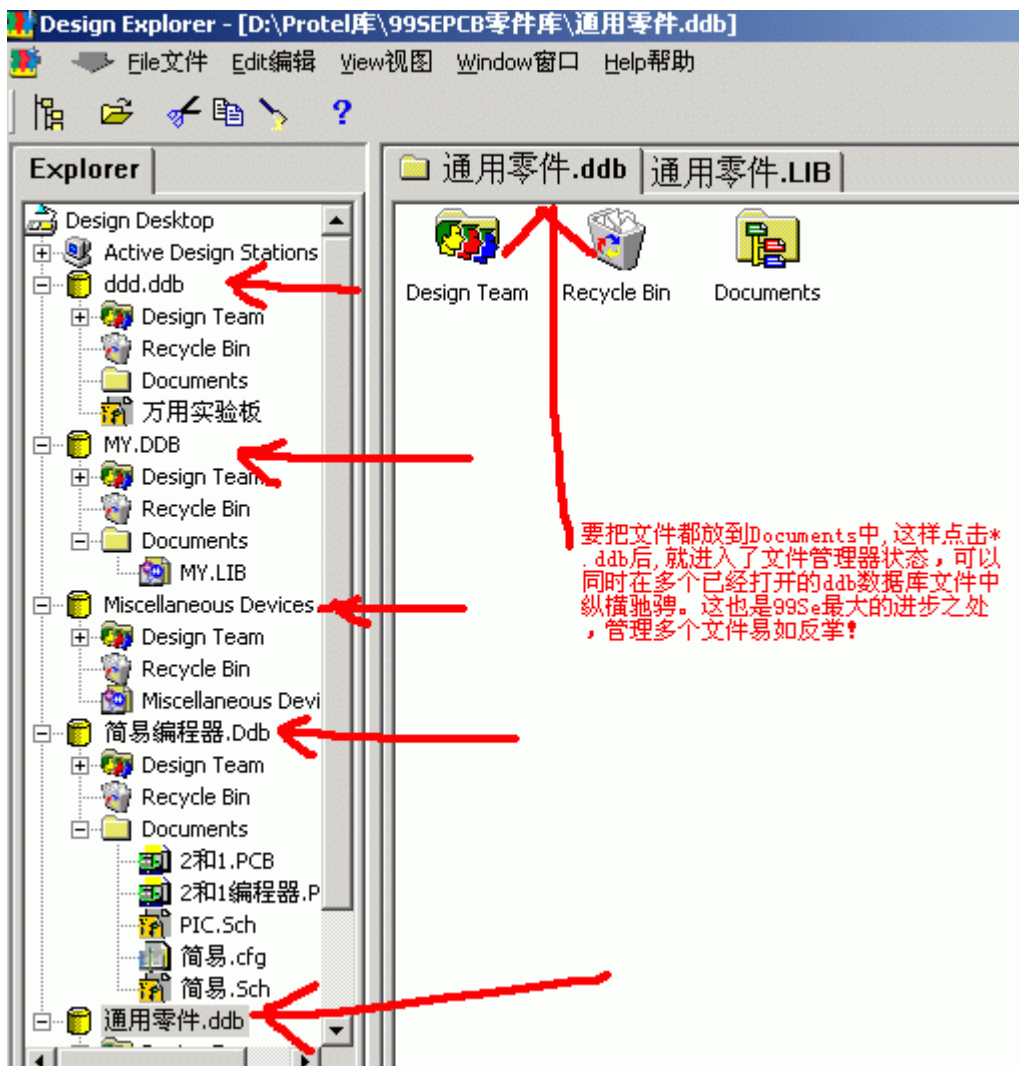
Design Explorer - [D:\Protel库\99SEPCB零件库\通用零件.ddb]

File文件 Edit编辑 View视图 Window窗口 Help帮助

Explorer

Design Desktop
Active Design Stations
ddd.ddb
Design Team
Recycle Bin
Documents
万用实验板
MY.DDB
Design Team
Recycle Bin
Documents
MY.LIB
Miscellaneous Devices
Design Team
Recycle Bin
Miscellaneous Devi
简易编程器.Ddb
Design Team
Recycle Bin
Documents
2和1.PCB
2和1编程器.P
PIC.Sch
简易.cfg
简易.Sch
通用零件.ddb

通用零件.ddb
通用零件.LIB

Design Team
Recycle Bin
Documents

要把文件都放到Documents中,这样点击*.ddb后,就进入了文件管理器状态,可以同时在多个已经打开的ddb数据库文件中纵横驰骋。这也是99Se最大的进步之处,管理多个文件易如反掌!